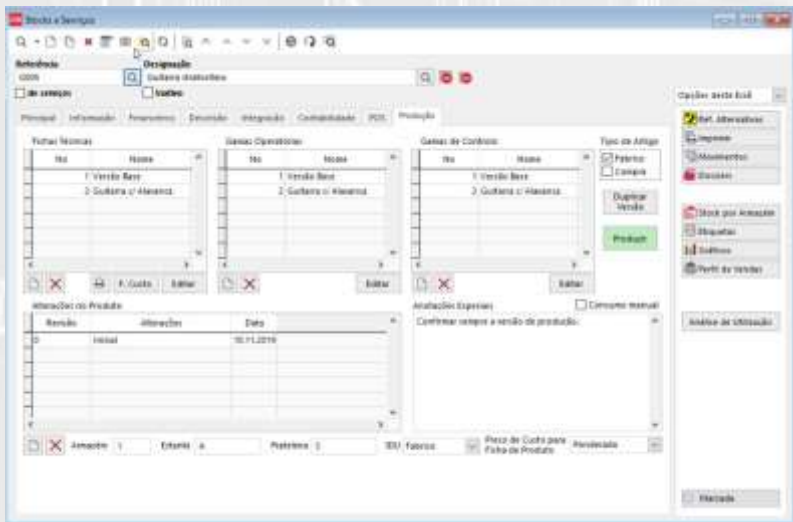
Stocks e Serviços

Referência
G005
Designação
Guitarra eléctrica
de serviços
Inativo

Opções deste Ecrã

Principal | Informação | Financeiros | Descrição | Integração | Contabilidade | POS | Produção

Fichas Técnicas

| No | Nome |
|---|---|
| 1 | Versão Base |
| 2 | Guitarra c/ Alavanca |

F. Custo | Editar

Gamas Operatórias

| No | Nome |
|---|---|
| 1 | Versão Base |
| 2 | Guitarra c/ Alavanca |

Editar

Gamas de Controlo

| No | Nome |
|---|---|
| 1 | Versão Base |
| 2 | Guitarra c/ Alavanca |

Editar

Tipo de Artigo
Fabrico
Compra

Duplicar Versão

Produzir

Alterações no Produto

| Revisão | Alterações | Data |
|---|---|---|
| 0 | Inicial | 10.11.2016 |

Anotações Especiais
Consumo manual
Confirmar sempre a versão de produção.

Armazém 1 | Estante A | Prateleira 1 | TDU Fabrico | Preço de Custo para Ficha de Produto | Ponderado

Ref. Alternativas
Imprimir
Movimentos
Encomendas
Stock por Armazém
Etiquetas
Gráficos
Perfil de Vendas
Análise de Utilização
Marcado